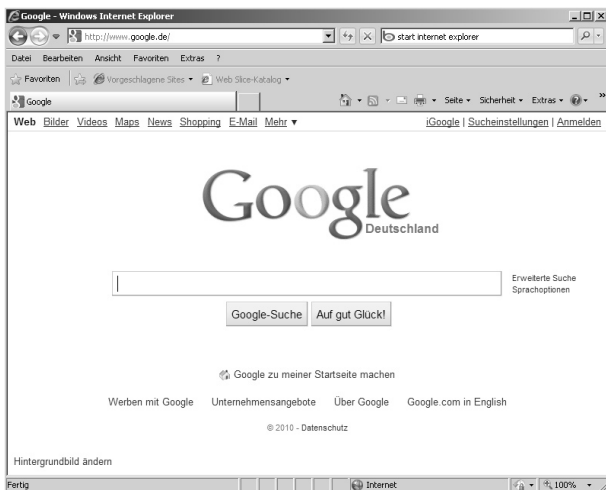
Google - Windows Internet Explorer

http://www.google.de/

start internet explorer

Datei Bearbeiten Ansicht Favoriten Extras ?

Favoriten Vorgeschlagene Sites ▾ Web Slice-Katalog ▾

Google

Seite ▾ Sicherheit ▾ Extras ▾

Web Bilder Videos Maps News Shopping E-Mail Mehr ▾

iGoogle | Sucheinstellungen | Anmelden

Google
Deutschland

Erweiterte Suche
Sprachoptionen

Google-Suche Auf gut Glück!

Google zu meiner Startseite machen

Werben mit Google Unternehmensangebote Über Google Google.com in English

© 2010 - Datenschutz

Hintergrundbild ändern

Fertig

Internet

100%